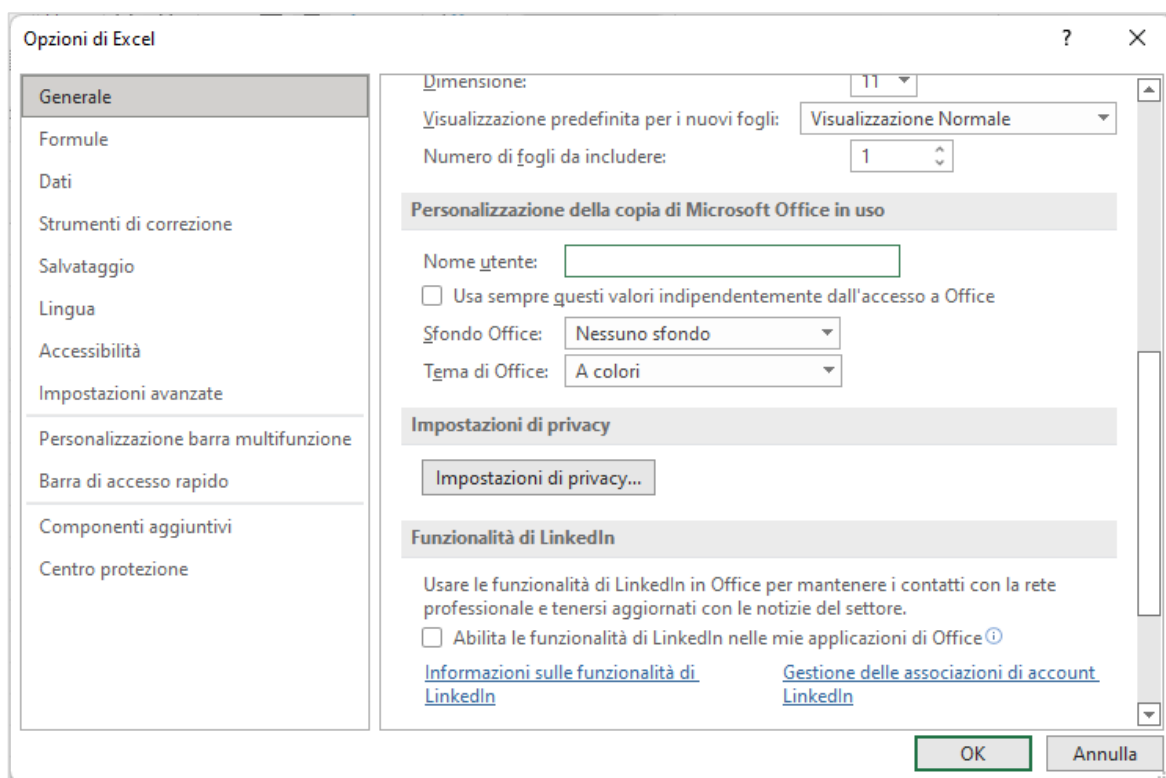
Opzioni di Excel

?

Generale
Formule
Dati
Strumenti di correzione
Salvataggio
Lingua
Accessibilità
Impostazioni avanzate
Personalizzazione barra multifunzione
Barra di accesso rapido
Componenti aggiuntivi
Centro protezione

Dimensione: 11
Visualizzazione predefinita per i nuovi fogli: Visualizzazione Normale
Numero di fogli da includere: 1

Personalizzazione della copia di Microsoft Office in uso

Nome utente:
Usa sempre questi valori indipendentemente dall'accesso a Office
Sfondo Office: Nessuno sfondo
Tema di Office: A colori

Impostazioni di privacy

Impostazioni di privacy...

Funzionalità di LinkedIn

Usare le funzionalità di LinkedIn in Office per mantenere i contatti con la rete professionale e tenersi aggiornati con le notizie del settore.
Abilita le funzionalità di LinkedIn nelle mie applicazioni di Office

Informazioni sulle funzionalità di LinkedIn
Gestione delle associazioni di account LinkedIn

OK
Annulla